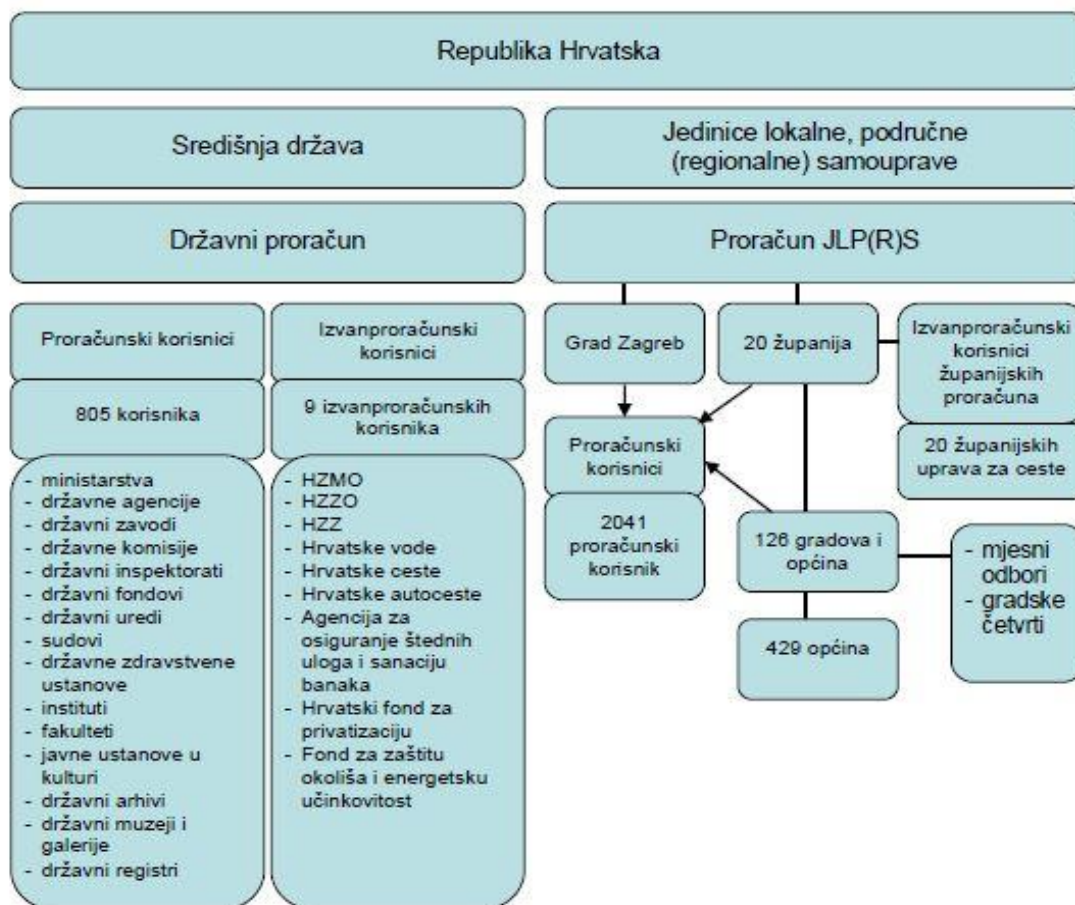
Republika Hrvatska

Središnja država

Jedinice lokalne, područne (regionalne) samouprave

Državni proračun

Proračun JLP(R)S

Proračunski korisnici

805 korisnika

- ministarstva
- državne agencije
- državni zavodi
- državne komisije
- državni inspektorati
- državni fondovi
- državni uredi
- sudovi
- državne zdravstvene ustanove
- instituti
- fakulteti
- javne ustanove u kulturi
- državni arhivi
- državni muzeji i galerije
- državni registri

Izvanproračunski korisnici

9 izvanproračunskih korisnika

- HZMO
- HZZO
- HZZ
- Hrvatske vode
- Hrvatske ceste
- Hrvatske autoceste
- Agencija za osiguranje štednih uloga i sanaciju banaka
- Hrvatski fond za privatizaciju
- Fond za zaštitu okoliša i energetsku učinkovitost

Grad Zagreb

20 županija

Izvanproračunski korisnici županijskih proračuna

20 županijskih uprava za oeste

Proračunski korisnici

2041 proračunski korisnik

126 gradova i općina

- mjesni odbori
- gradske četvrti

429 općina